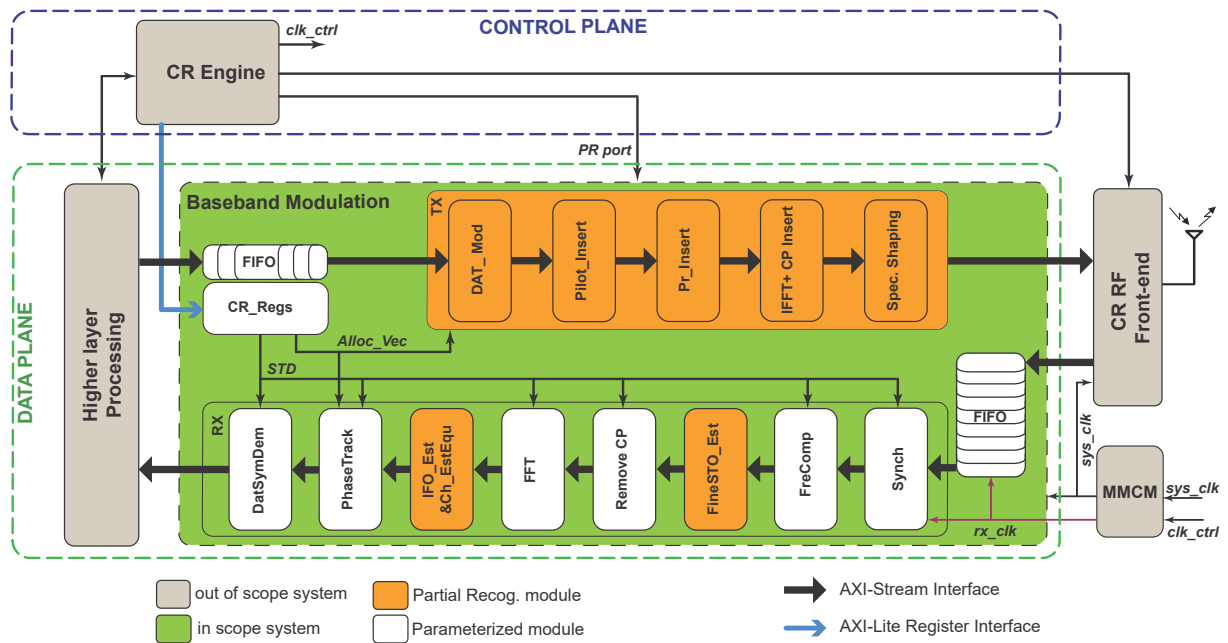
CONTROL PLANE

clk_ctrl

CR Engine

PR port

DATA PLANE

Higher layer Processing

Baseband Modulation

TX

FIFO

CR_Regs

DAT_Mod

Pilot_Insert

Pr_Insert

IFFT+ CP Insert

Spec. Shaping

CR RF Front-end

Alloc_Vec

STD

FIFO

RX

DatSymDem

PhaseTrack

IFO_Est &Ch_EstEqu

FFT

Remove CP

FineSTO_Est

FreComp

Synch

sys_clk

MMCM

sys_clk

clk_ctrl

rx_clk

out of scope system

in scope system

Partial Recog. module

Parameterized module

AXI-Stream Interface

AXI-Lite Register Interface